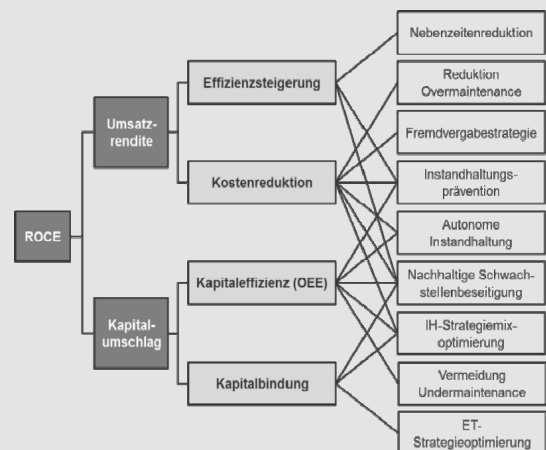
ROCE

Umsatzrendite

Kapitalumschlag

Effizienzsteigerung

Kostenreduktion

Kapitaleffizienz (OEE)

Kapitalbindung

Nebenzeitenreduktion

Reduktion Overmaintenance

Fremdvergabestrategie

Instandhaltungsprävention

Autonome Instandhaltung

Nachhaltige Schwachstellenbeseitigung

IH-Strategiemixoptimierung

Vermeidung Undermaintenance

ET-Strategieoptimierung